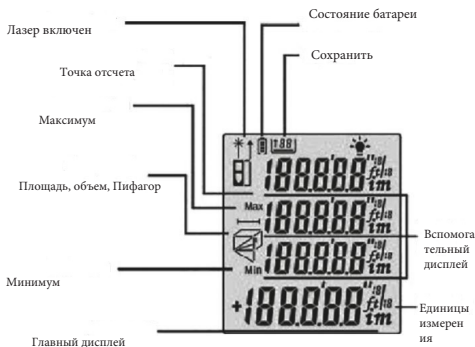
Состояние батареи

Лазер включен

Сохранить

Точка отсчета

Максимум

Площадь, объем, Пифагор

Вспомогательный дисплей

Минимум

Единицы измерения

Главный дисплей

188.88

Max 188.88

188.88

Min

+188.88

ft
m

Max

Min

1.88